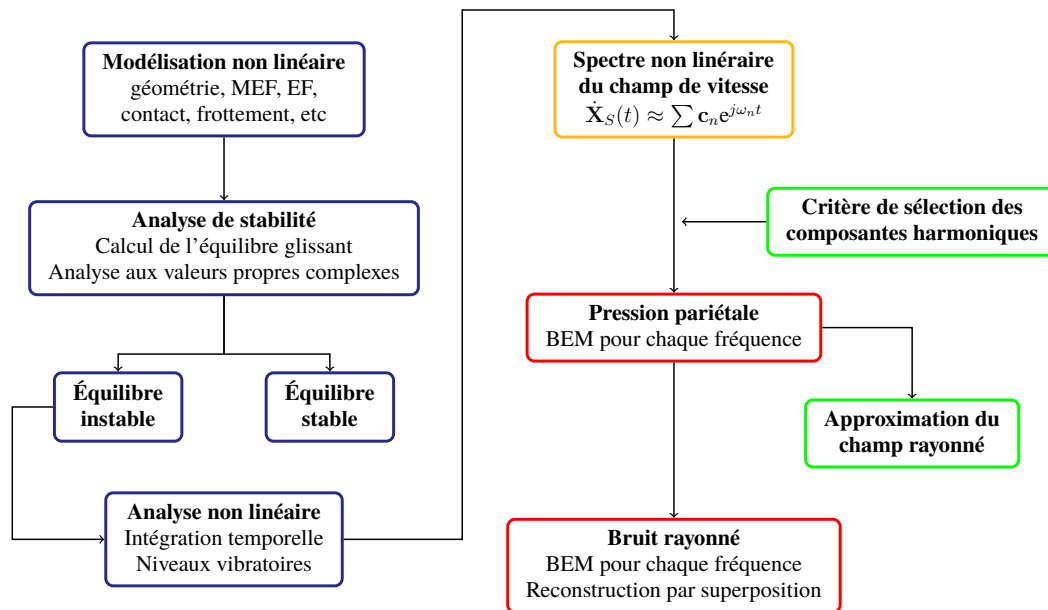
**Modélisation non linéaire**
géométrie, MEF, EF,
contact, frottement, etc

**Analyse de stabilité**
Calcul de l'équilibre glissant
Analyse aux valeurs propres complexes

**Équilibre instable**

**Équilibre stable**

**Analyse non linéaire**
Intégration temporelle
Niveaux vibratoires

**Spectre non linéaire du champ de vitesse**
$\dot{\mathbf{X}}_S(t) \approx \sum \mathbf{c}_n \mathrm{e}^{j\omega_n t}$

**Critère de sélection des composantes harmoniques**

**Pression pariétale**
BEM pour chaque fréquence

**Approximation du champ rayonné**

**Bruit rayonné**
BEM pour chaque fréquence
Reconstruction par superposition